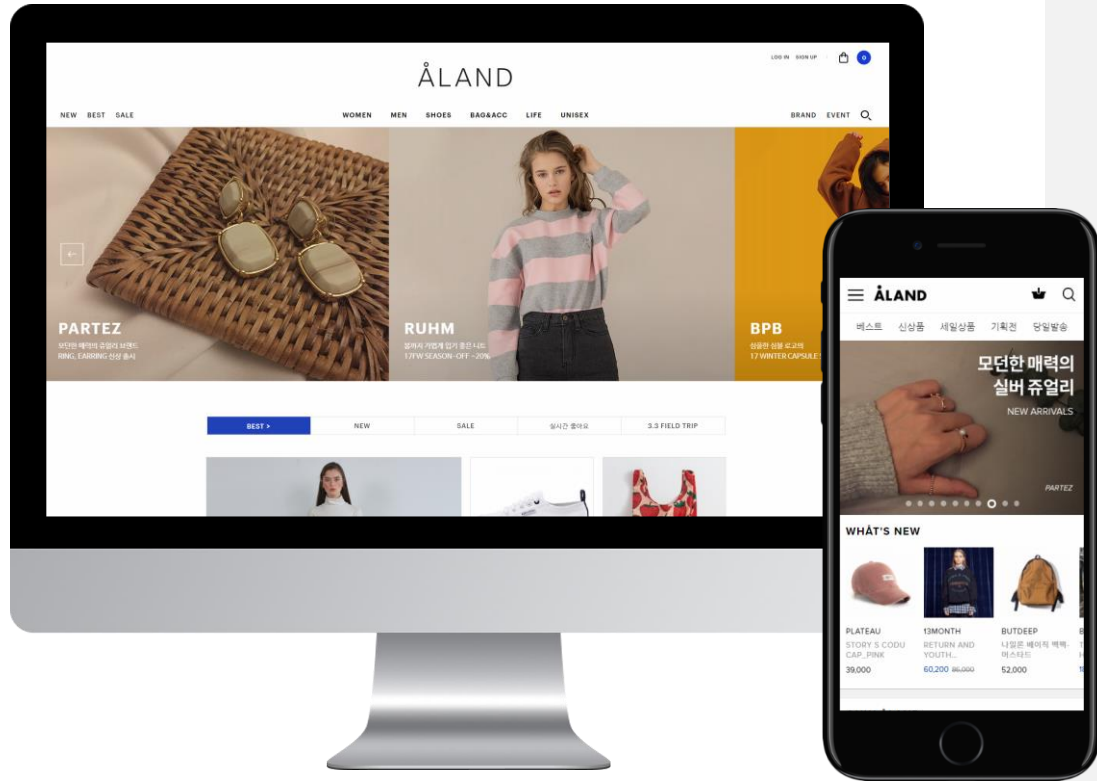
LOG IN SIGN UP 0

ÅLAND

NEW BEST SALE

WOMEN MEN SHOES BAG&ACC LIFE UNISEX

BRAND EVENT

PARTEZ
모던한 매력의 주얼리 브랜드
RING, EARRING 신상 출시

RUHM
올해도 가볍게 입기 좋은 니트
17FW SEASON-OFF ~20%

BPB
17 WINTER CAPSULE

BEST >
NEW
SALE
실시간 좋아요
3.3 FIELD TRIP

ÅLAND

베스트 신상품 세일상품 기획전 당일발송

모던한 매력의
실버 쥬얼리
NEW ARRIVALS

PARTEZ

WHAT'S NEW

PLATEAU
STORY S CODU CAP_PINK
39,000

13MONTH
RETURN AND YOUTH...
60,200 86,000

BUTDEEP
나일론 베이직 백팩-머스타드
52,000